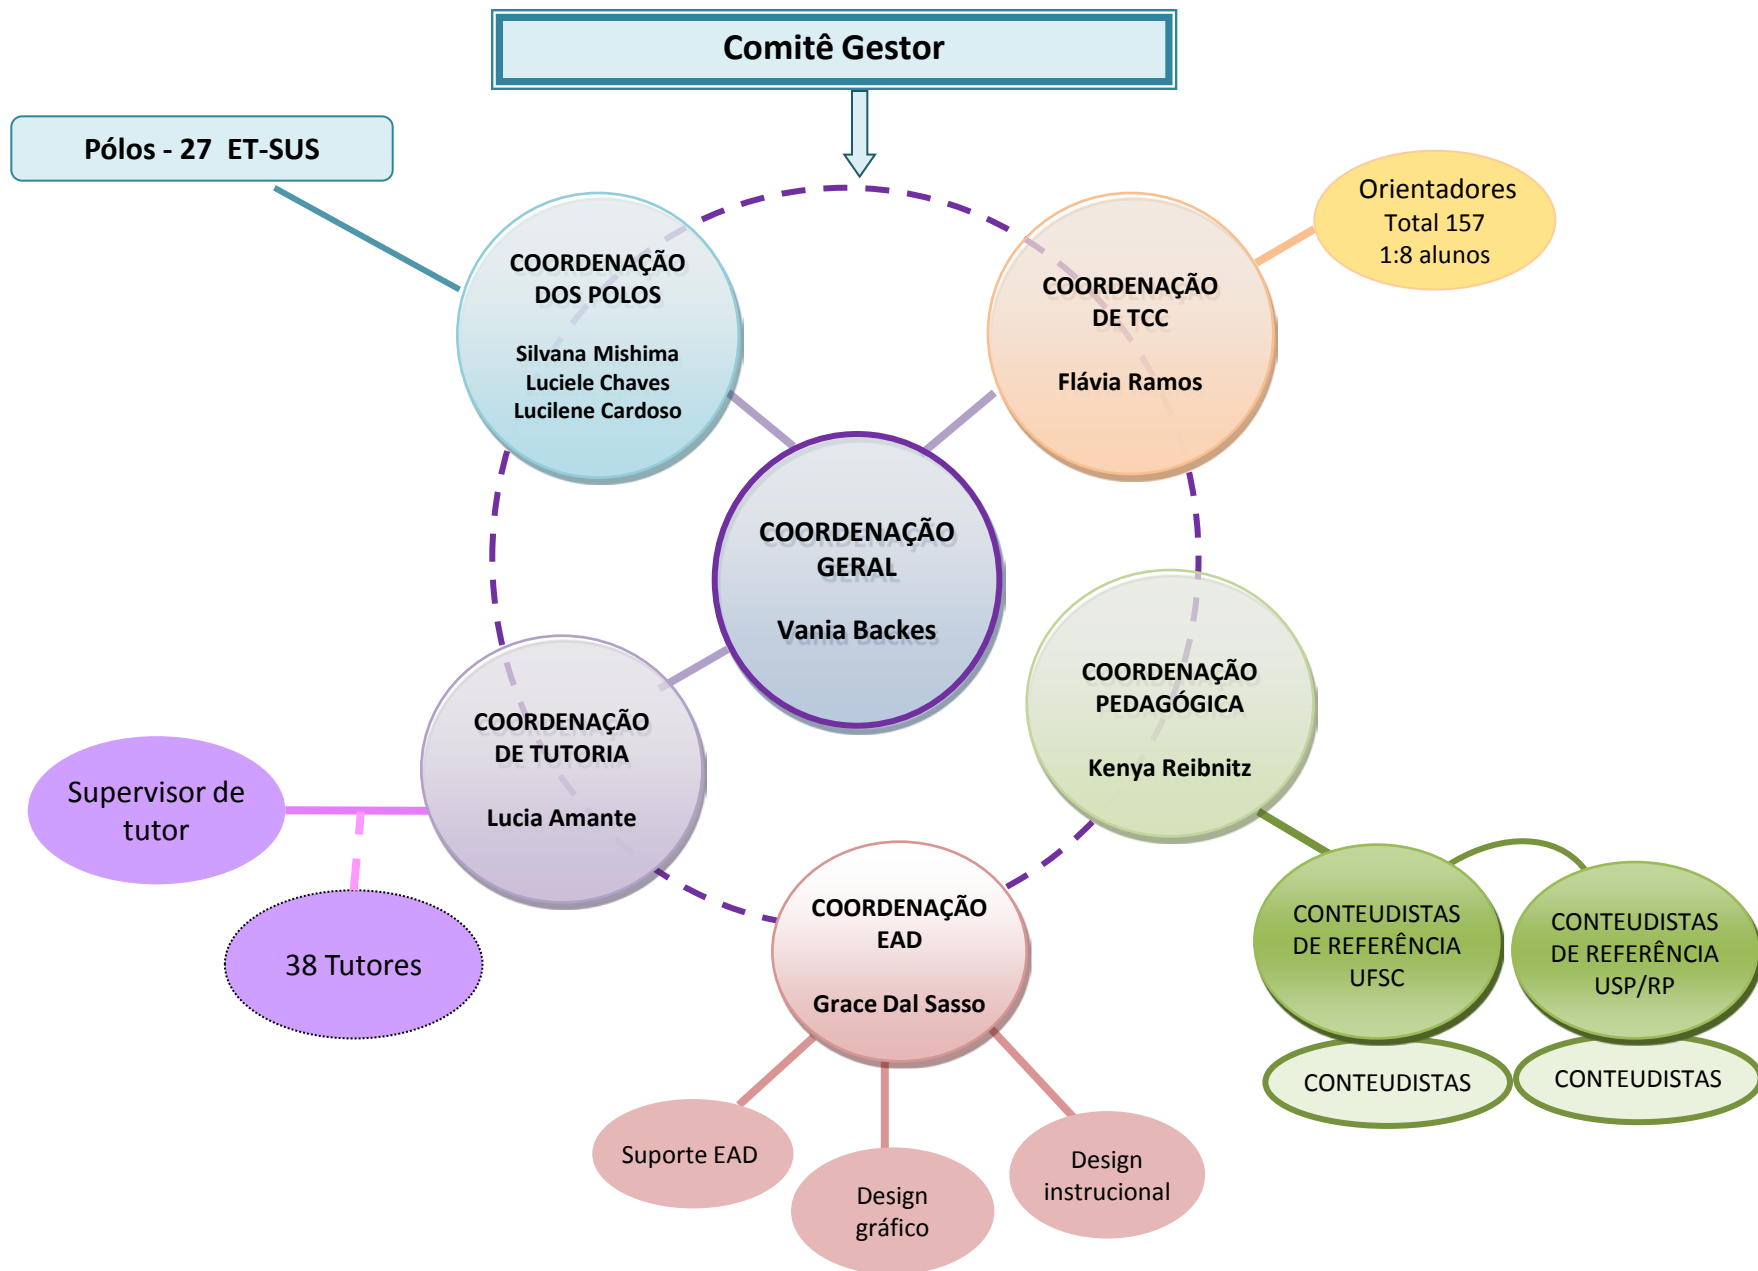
Comitê Gestor

Pólos - 27 ET-SUS

COORDENAÇÃO DOS POLOS

Silvana Mishima
Luciele Chaves
Lucilene Cardoso

COORDENAÇÃO DE TCC

Flávia Ramos

Orientadores
Total 157
1:8 alunos

COORDENAÇÃO GERAL

Vania Backes

COORDENAÇÃO PEDAGÓGICA

Kenya Reibnitz

COORDENAÇÃO DE TUTORIA

Lucia Amante

Supervisor de tutor

38 Tutores

COORDENAÇÃO EAD

Grace Dal Sasso

CONTEUDISTAS DE REFERÊNCIA UFSC

CONTEUDISTAS DE REFERÊNCIA USP/RP

CONTEUDISTAS

CONTEUDISTAS

Suporte EAD

Design gráfico

Design instrucional